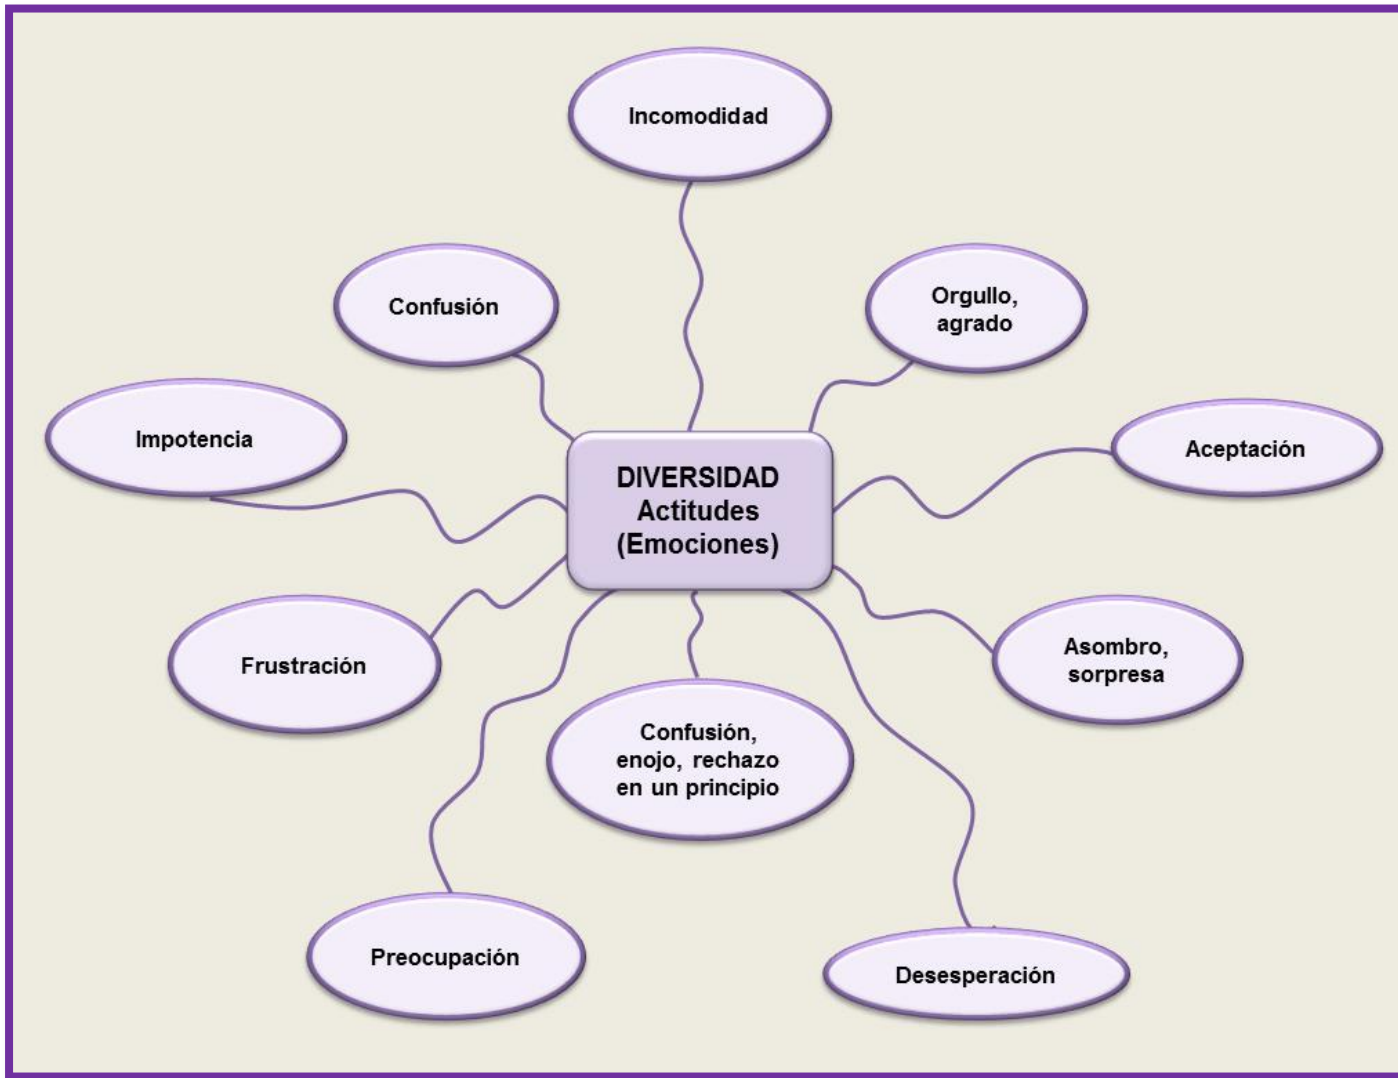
Incomodidad

Confusión

Orgullo, agrado

Impotencia

DIVERSIDAD
Actitudes
(Emociones)

Aceptación

Frustración

Asombro, sorpresa

Confusión, enojo, rechazo en un principio

Preocupación

Desesperación